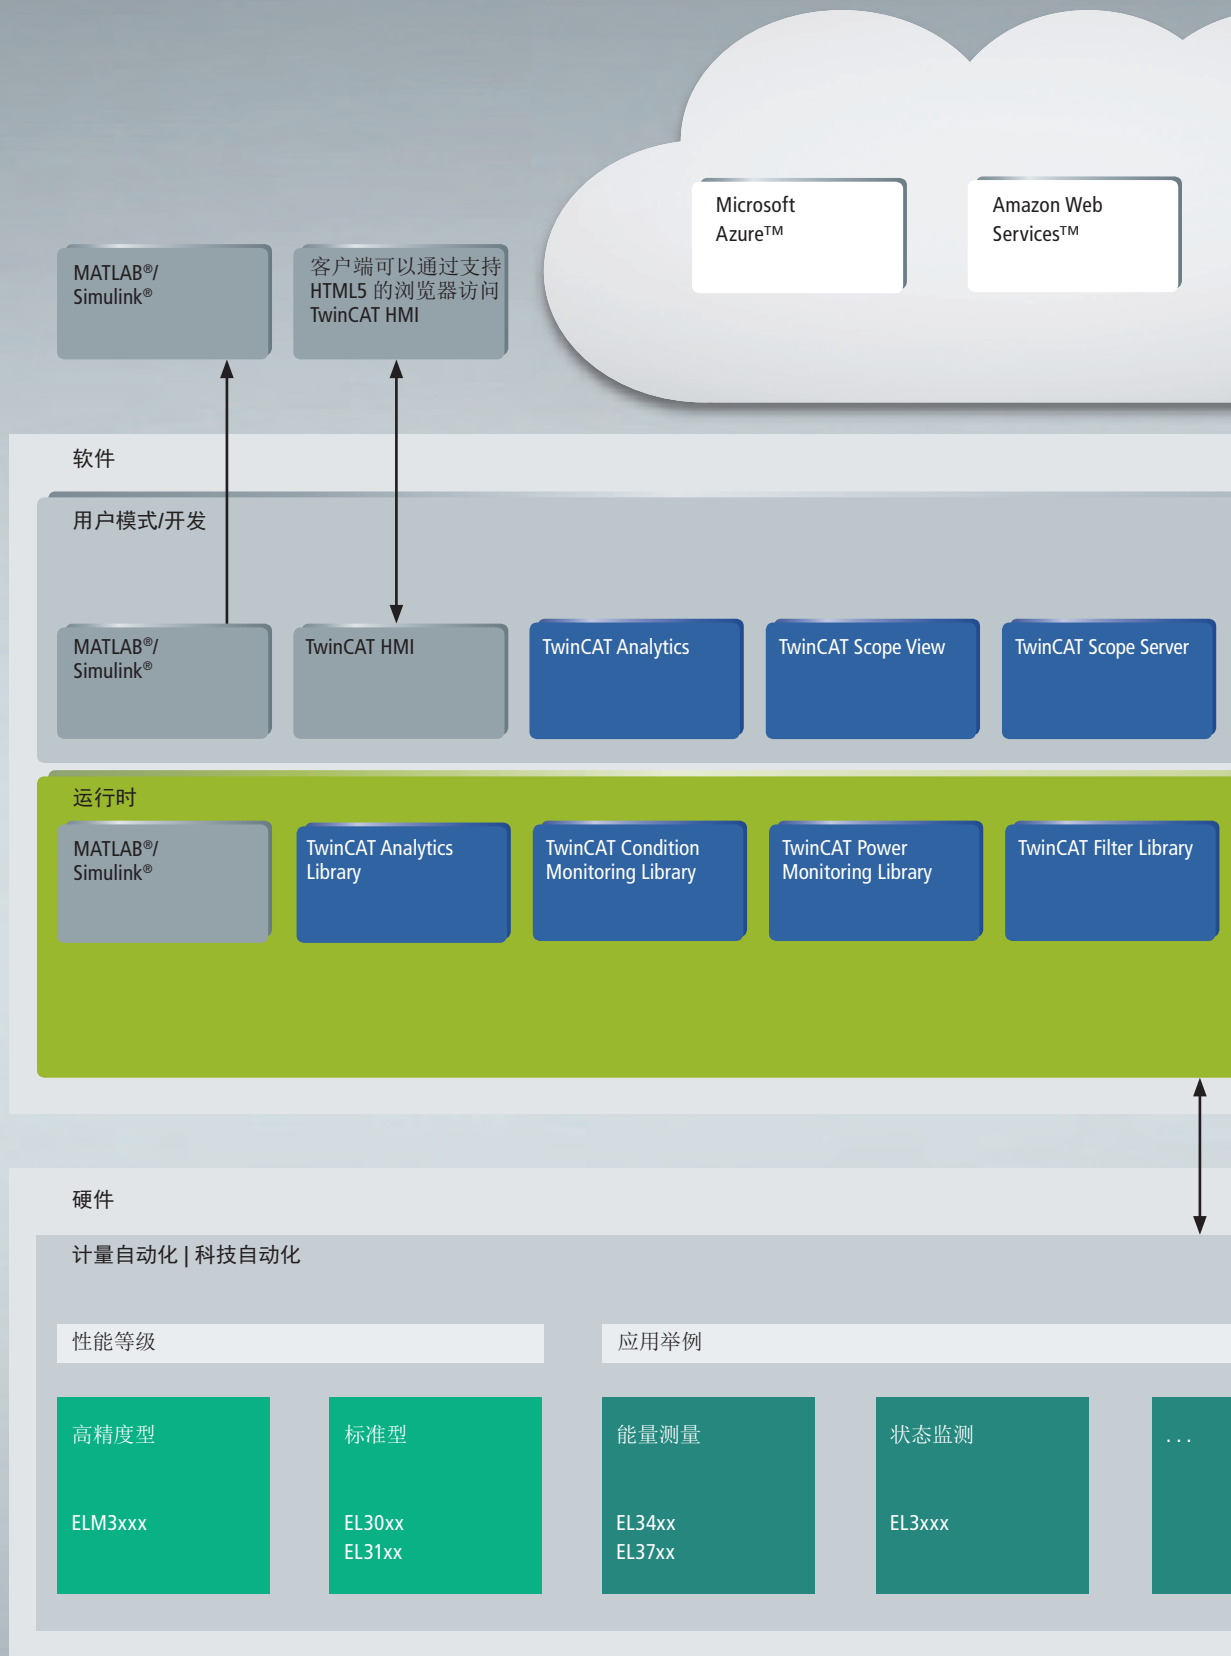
Microsoft Azure™

Amazon Web Services™

MATLAB®/ Simulink®

客户端可以通过支持 HTML5 的浏览器访问 TwinCAT HMI

软件

用户模式/开发

MATLAB®/ Simulink®

TwinCAT HMI

TwinCAT Analytics

TwinCAT Scope View

TwinCAT Scope Server

运行时

MATLAB®/ Simulink®

TwinCAT Analytics Library

TwinCAT Condition Monitoring Library

TwinCAT Power Monitoring Library

TwinCAT Filter Library

硬件

计量自动化 | 科技自动化

性能等级

应用举例

高精度型

ELM3xxx

标准型

EL30xx
EL31xx

能量测量

EL34xx
EL37xx

状态监测

EL3xxx

...